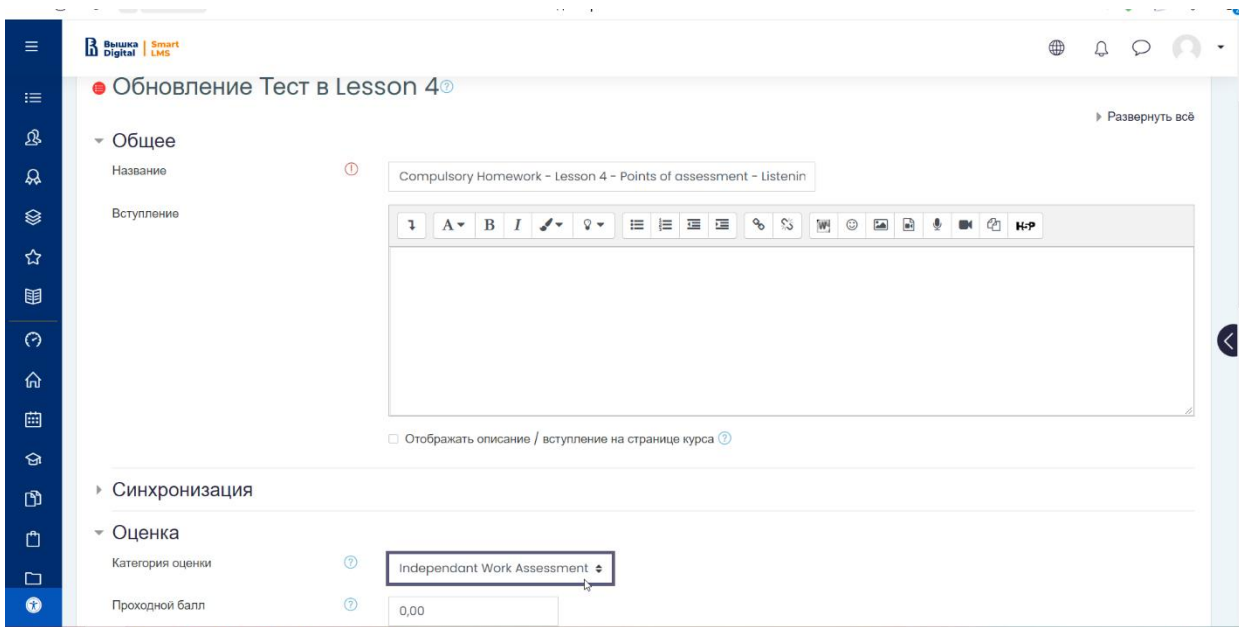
Вышка Digital | Smart LMS

Обновление Тест в Lesson 4

▸ Развернуть всё

Общее

Название

Compulsory Homework - Lesson 4 - Points of assessment - Listenin

Вступление

H-P

Отображать описание / вступление на странице курса

Синхронизация

Оценка

Категория оценки

Independant Work Assessment

Проходной балл

0,00